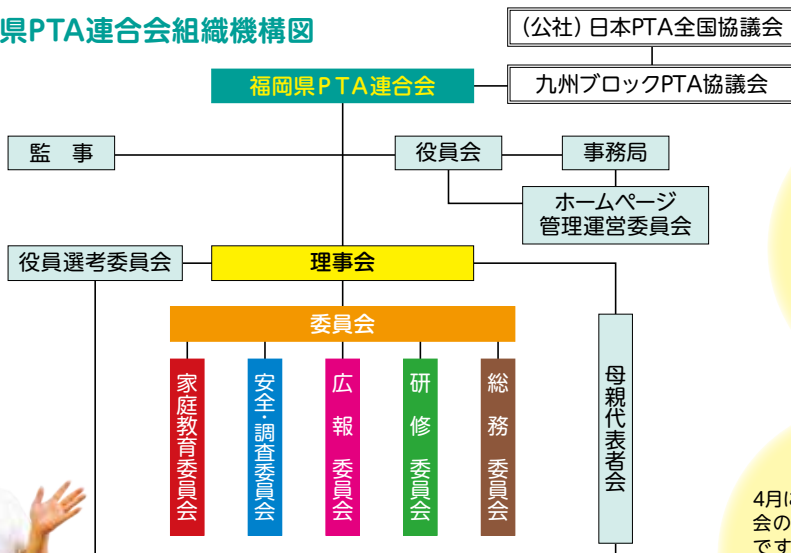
県PTA連合会組織機構図

（公社）日本PTA全国協議会

福岡県ＰＴＡ連合会

九州ブロックPTA協議会

監　事

役員会

事務局

ホームページ
管理運営委員会

役員選考委員会

理事会

委員会

家庭教育委員会

安全・調査委員会

広報委員会

研修委員会

総務委員会

母親代表者会

4月に
会の
です